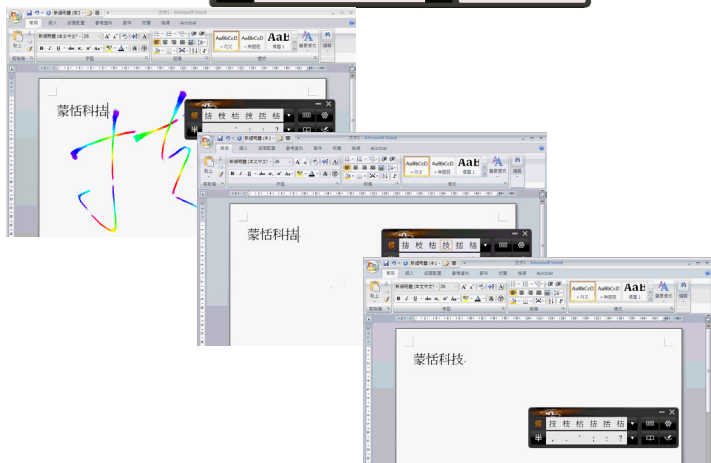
蒙恬科技

拈 枝 技 拈 枯

文件1 - Microsoft Word

常用 插入 版面配置 參考資料 郵件 校閱 檢視 Acrobat

新細明體 (本文中文字) 26

AaBbCcD 內文 AaBbCcD 無間距 AaB 標題 1 變更樣式 編輯

剪貼簿 字型 段落 樣式

蒙恬科拈

拈 枝 枯 技 拈 枯

文件1 - Microsoft Word

常用 插入 版面配置 參考資料 郵件 校閱 檢視 Acrobat

新細明體 (本文中文字) 26

AaBbCcD 內文 AaBbCcD 無間距 AaB 標題 1 變更樣式 編輯

剪貼簿 字型 段落 樣式

蒙恬科技

技 枝 枯 拈 枯

半 。 、 ' ; : ?